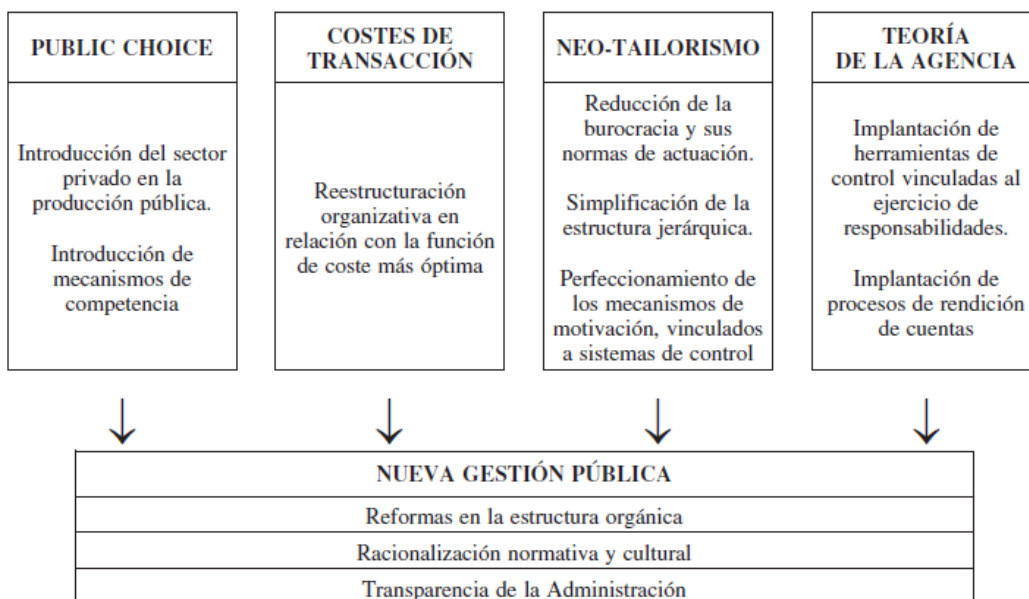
PUBLIC CHOICE

Introducción del sector privado en la producción pública.

Introducción de mecanismos de competencia

COSTES DE TRANSACCIÓN

Reestructuración organizativa en relación con la función de coste más óptima

NEO-TAILORISMO

Reducción de la burocracia y sus normas de actuación.

Simplificación de la estructura jerárquica.

Perfeccionamiento de los mecanismos de motivación, vinculados a sistemas de control

TEORÍA DE LA AGENCIA

Implantación de herramientas de control vinculadas al ejercicio de responsabilidades.

Implantación de procesos de rendición de cuentas

NUEVA GESTIÓN PÚBLICA

Reformas en la estructura orgánica

Racionalización normativa y cultural

Transparencia de la Administración